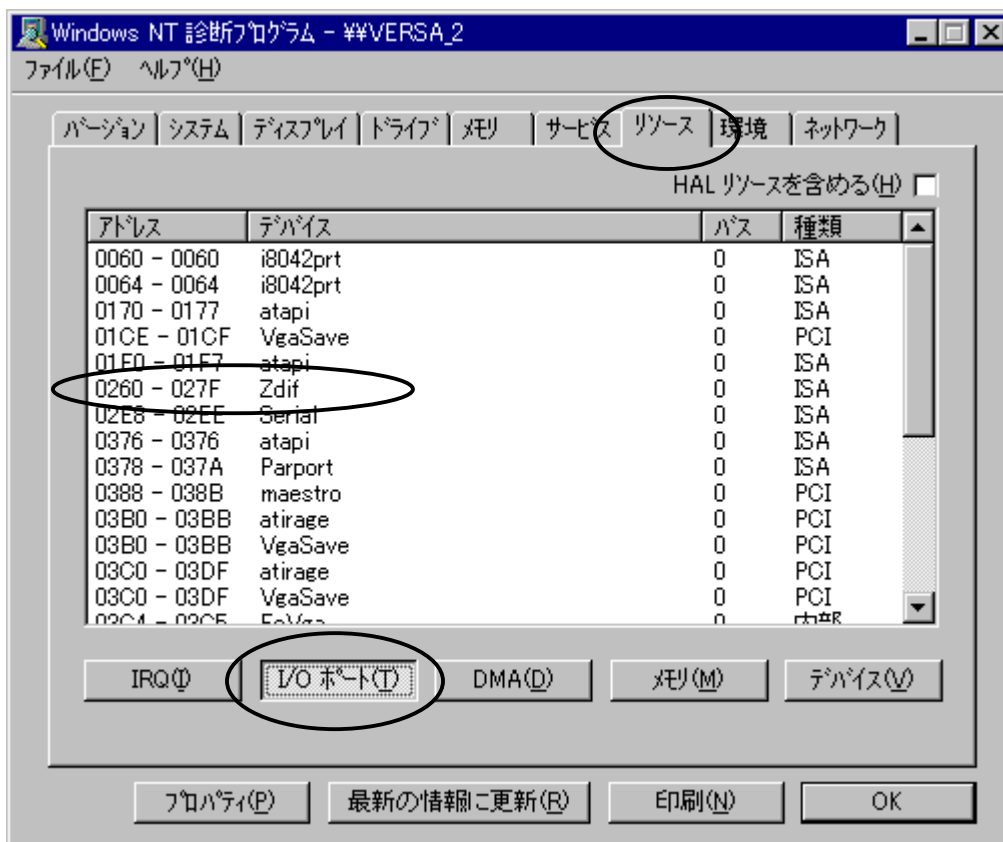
Windows NT 診断プログラム - ¥¥VERSA_2

ファイル(F) ヘルプ(H)

バージョン | システム | ディスプレイ | ドライブ | メモリ | サービス | リソース | 環境 | ネットワーク

HAL リソースを含める(H)

| アドレス | デバイス | バス | 種類 |
|---|---|---|---|
| 0060 - 0060 | i8042prt | 0 | ISA |
| 0064 - 0064 | i8042prt | 0 | ISA |
| 0170 - 0177 | atapi | 0 | ISA |
| 01CE - 01CF | VgaSave | 0 | PCI |
| 01F0 - 01F7 | atapi | 0 | ISA |
| 0260 - 027F | Zdif | 0 | ISA |
| 02E8 - 02EE | Serial | 0 | ISA |
| 0376 - 0376 | atapi | 0 | ISA |
| 0378 - 037A | Parport | 0 | ISA |
| 0388 - 038B | maestro | 0 | PCI |
| 03B0 - 03BB | atirage | 0 | PCI |
| 03B0 - 03BB | VgaSave | 0 | PCI |
| 03C0 - 03DF | atirage | 0 | PCI |
| 03C0 - 03DF | VgaSave | 0 | PCI |
| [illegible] | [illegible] | 0 | 内部 |

IRQ(I) I/O ポート(T) DMA(D) メモリ(M) デバイス(V)

プロパティ(P) 最新の情報に更新(R) 印刷(N) OK